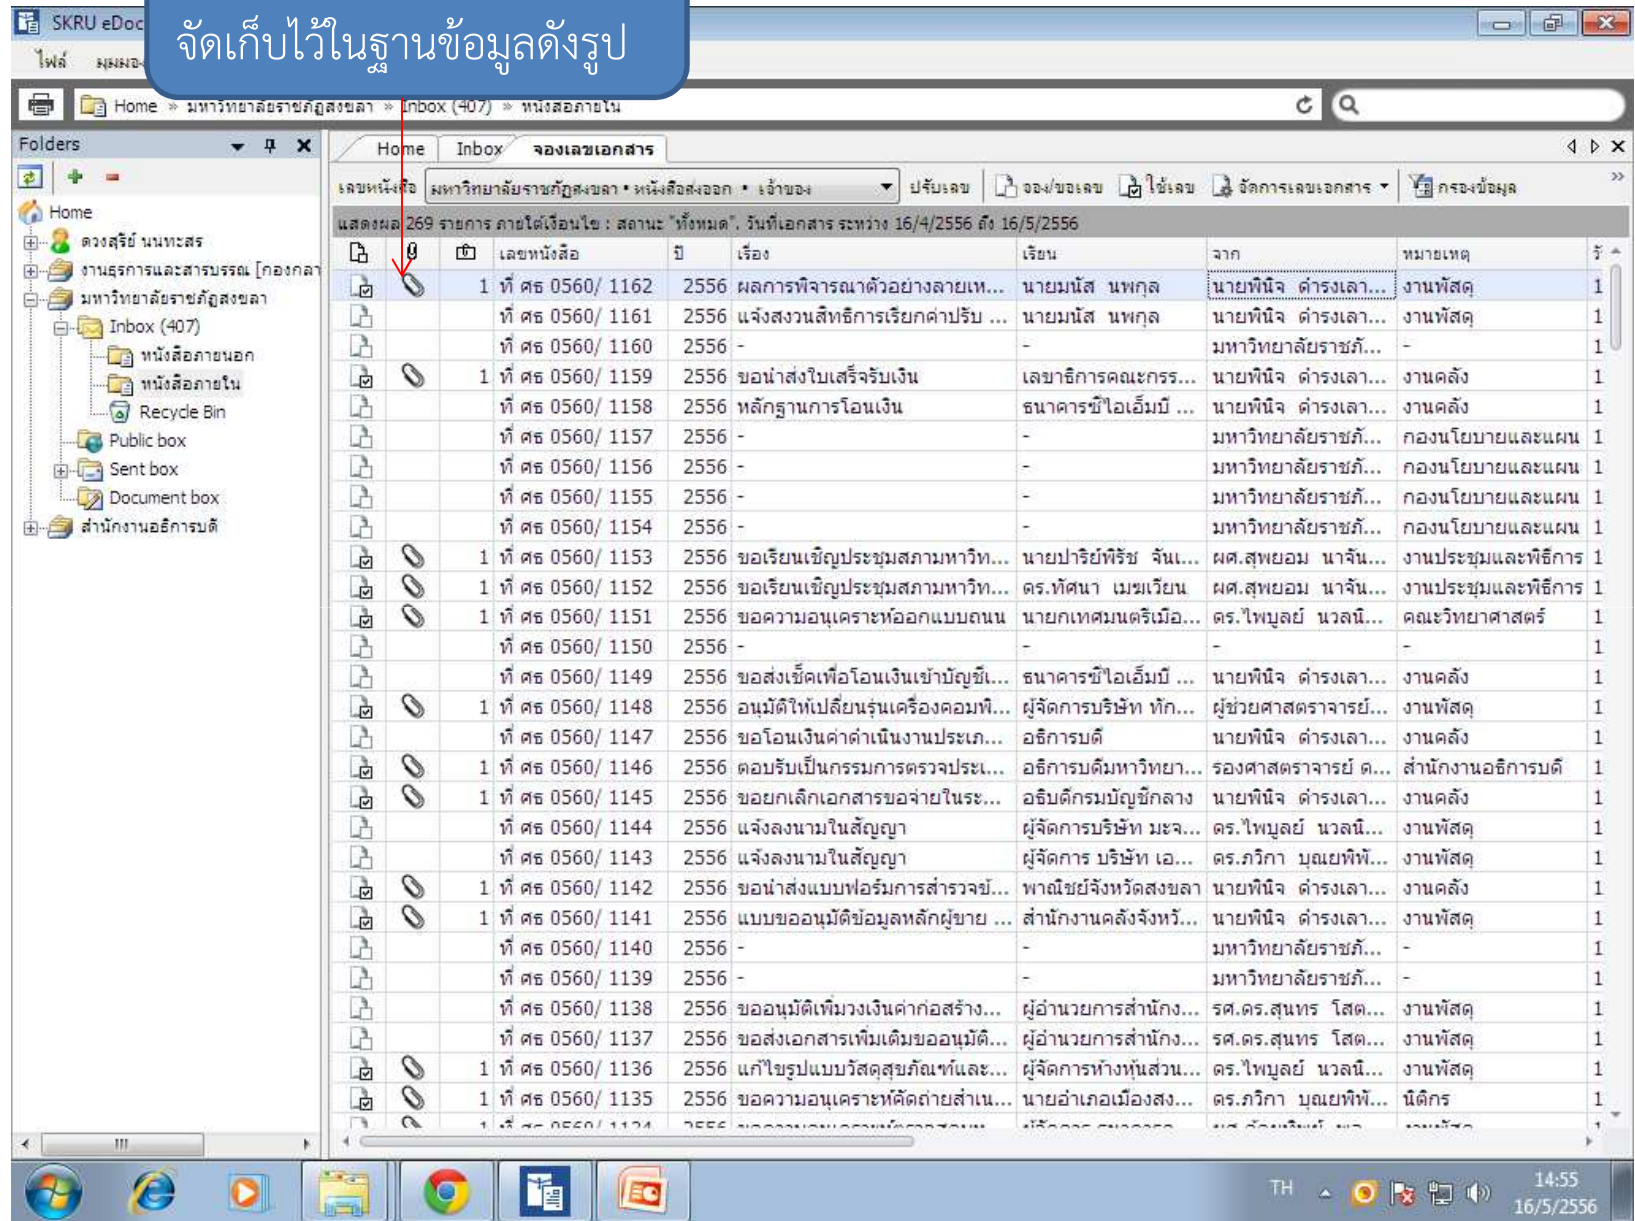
SKRU eDoc

จัดเก็บไว้ในฐานข้อมูลดังรูป

ไฟล์ มุมมอง

Home » มหาวิทยาลัยราชภัฏสงขลา » Inbox (407) » หนังสือภายใน

Folders

Home
ดวงสุรีย์ นนทะสร
งานธุรการและสารบรรณ [กองกลาง
มหาวิทยาลัยราชภัฏสงขลา
Inbox (407)
หนังสือภายนอก
หนังสือภายใน
Recycle Bin
Public box
Sent box
Document box
สำนักงานอธิการบดี

Home | Inbox | จองเลขเอกสาร

เลขหนังสือ | มหาวิทยาลัยราชภัฏสงขลา • หนังสือส่งออก • เจ้าของ | ปรับเลข | จอง/ขอเลข | ใช้เลข | จัดการเลขเอกสาร | กรองข้อมูล

แสดงผล 269 รายการ ภายใต้เงื่อนไข : สถานะ "ทั้งหมด", วันที่เอกสาร ระหว่าง 16/4/2556 ถึง 16/5/2556

| | | | เลขหนังสือ | ปี | เรื่อง | เรียน | จาก | หมายเหตุ | |
|---|---|---|---|---|---|---|---|---|---|
| | | 1 | ที่ ศธ 0560/ 1162 | 2556 | ผลการพิจารณาตัวอย่างลายเห... | นายมนัส นพกุล | นายพินิจ ดำรงเลา... | งานพัสดุ | 1 |
| | | | ที่ ศธ 0560/ 1161 | 2556 | แจ้งสงวนสิทธิการเรียกค่าปรับ ... | นายมนัส นพกุล | นายพินิจ ดำรงเลา... | งานพัสดุ | 1 |
| | | | ที่ ศธ 0560/ 1160 | 2556 | - | - | มหาวิทยาลัยราชภั... | - | 1 |
| | | 1 | ที่ ศธ 0560/ 1159 | 2556 | ขอนำส่งใบเสร็จรับเงิน | เลขาธิการคณะกรร... | นายพินิจ ดำรงเลา... | งานคลัง | 1 |
| | | | ที่ ศธ 0560/ 1158 | 2556 | หลักฐานการโอนเงิน | ธนาคารซีไอเอ็มบี ... | นายพินิจ ดำรงเลา... | งานคลัง | 1 |
| | | | ที่ ศธ 0560/ 1157 | 2556 | - | - | มหาวิทยาลัยราชภั... | กองนโยบายและแผน | 1 |
| | | | ที่ ศธ 0560/ 1156 | 2556 | - | - | มหาวิทยาลัยราชภั... | กองนโยบายและแผน | 1 |
| | | | ที่ ศธ 0560/ 1155 | 2556 | - | - | มหาวิทยาลัยราชภั... | กองนโยบายและแผน | 1 |
| | | | ที่ ศธ 0560/ 1154 | 2556 | - | - | มหาวิทยาลัยราชภั... | กองนโยบายและแผน | 1 |
| | | 1 | ที่ ศธ 0560/ 1153 | 2556 | ขอเรียนเชิญประชุมสภามหาวิท... | นายปาริชัพิรัช จัน... | ผศ.สุพยอม นาจัน... | งานประชุมและพิธีการ | 1 |
| | | 1 | ที่ ศธ 0560/ 1152 | 2556 | ขอเรียนเชิญประชุมสภามหาวิท... | ดร.ทัศนา เมฆเวียน | ผศ.สุพยอม นาจัน... | งานประชุมและพิธีการ | 1 |
| | | 1 | ที่ ศธ 0560/ 1151 | 2556 | ขอความอนุเคราะห์ออกแบบถนน | นายกเทศมนตรีเมือ... | ดร.ไพบูลย์ นวลนิ... | คณะวิทยาศาสตร์ | 1 |
| | | | ที่ ศธ 0560/ 1150 | 2556 | - | - | - | - | 1 |
| | | | ที่ ศธ 0560/ 1149 | 2556 | ขอส่งเช็คเพื่อโอนเงินเข้าบัญชี... | ธนาคารซีไอเอ็มบี ... | นายพินิจ ดำรงเลา... | งานคลัง | 1 |
| | | 1 | ที่ ศธ 0560/ 1148 | 2556 | อนุมัติให้เปลี่ยนรุ่นเครื่องคอมพิ... | ผู้จัดการบริษัท ทัก... | ผู้ช่วยศาสตราจารย์... | งานพัสดุ | 1 |
| | | | ที่ ศธ 0560/ 1147 | 2556 | ขอโอนเงินค่าดำเนินงานประเภ... | อธิการบดี | นายพินิจ ดำรงเลา... | งานคลัง | 1 |
| | | 1 | ที่ ศธ 0560/ 1146 | 2556 | ตอบรับเป็นกรรมการตรวจประเ... | อธิการบดีมหาวิทยา... | รองศาสตราจารย์ ด... | สำนักงานอธิการบดี | 1 |
| | | 1 | ที่ ศธ 0560/ 1145 | 2556 | ขอยกเลิกเอกสารขอจ่ายในระ... | อธิบดีกรมบัญชีกลาง | นายพินิจ ดำรงเลา... | งานคลัง | 1 |
| | | | ที่ ศธ 0560/ 1144 | 2556 | แจ้งลงนามในสัญญา | ผู้จัดการบริษัท มะจ... | ดร.ไพบูลย์ นวลนิ... | งานพัสดุ | 1 |
| | | | ที่ ศธ 0560/ 1143 | 2556 | แจ้งลงนามในสัญญา | ผู้จัดการ บริษัท เอ... | ดร.ภวิกา บุญยพิพั... | งานพัสดุ | 1 |
| | | 1 | ที่ ศธ 0560/ 1142 | 2556 | ขอนำส่งแบบฟอร์มการสำรวจข... | พาณิชย์จังหวัดสงขลา | นายพินิจ ดำรงเลา... | งานคลัง | 1 |
| | | 1 | ที่ ศธ 0560/ 1141 | 2556 | แบบขออนุมัติข้อมูลหลักผู้ขาย ... | สำนักงานคลังจังหวั... | นายพินิจ ดำรงเลา... | งานพัสดุ | 1 |
| | | | ที่ ศธ 0560/ 1140 | 2556 | - | - | มหาวิทยาลัยราชภั... | - | 1 |
| | | | ที่ ศธ 0560/ 1139 | 2556 | - | - | มหาวิทยาลัยราชภั... | - | 1 |
| | | | ที่ ศธ 0560/ 1138 | 2556 | ขออนุมัติเพิ่มวงเงินค่าก่อสร้าง... | ผู้อำนวยการสำนัก... | รศ.ดร.สุนทร โสต... | งานพัสดุ | 1 |
| | | | ที่ ศธ 0560/ 1137 | 2556 | ขอส่งเอกสารเพิ่มเติมขออนุมัติ... | ผู้อำนวยการสำนัก... | รศ.ดร.สุนทร โสต... | งานพัสดุ | 1 |
| | | 1 | ที่ ศธ 0560/ 1136 | 2556 | แก้ไขรูปแบบวัสดุสุขภัณฑ์และ... | ผู้จัดการห้างหุ้นส่วน... | ดร.ไพบูลย์ นวลนิ... | งานพัสดุ | 1 |
| | | 1 | ที่ ศธ 0560/ 1135 | 2556 | ขอความอนุเคราะห์คัดถ่ายสำเน... | นายอำเภอเมืองสง... | ดร.ภวิกา บุญยพิพั... | นิติกร | 1 |

TH 14:55 16/5/2556